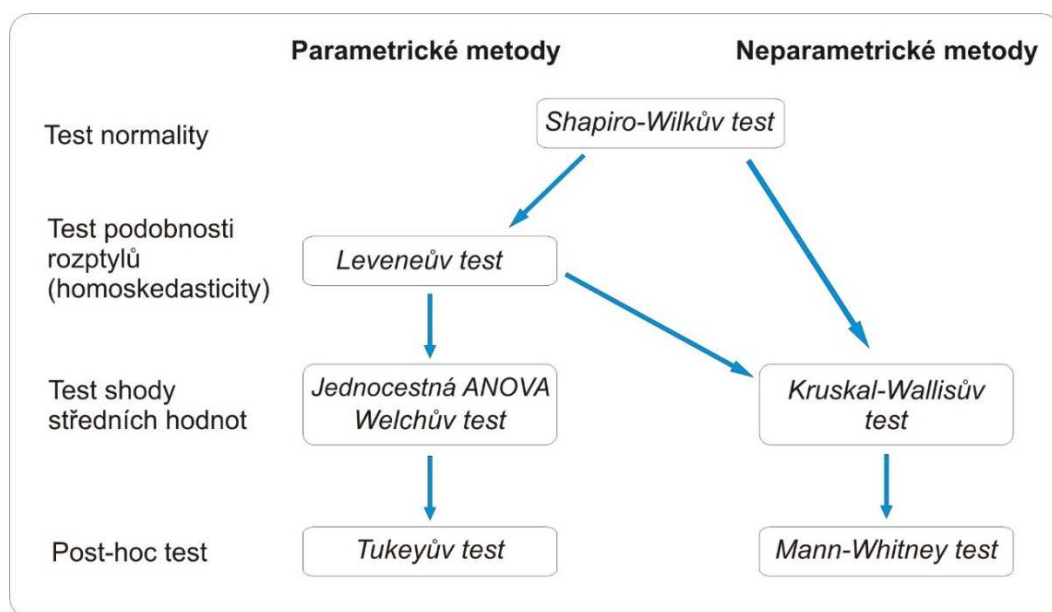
Parametrické metody

Neparametrické metody

Test normality

Shapiro-Wilkův test

Test podobnosti rozptylů (homoskedasticity)

Leveneův test

Test shody středních hodnot

Jednocestná ANOVA Welchův test

Kruskal-Wallisův test

Post-hoc test

Tukeyův test

Mann-Whitney test